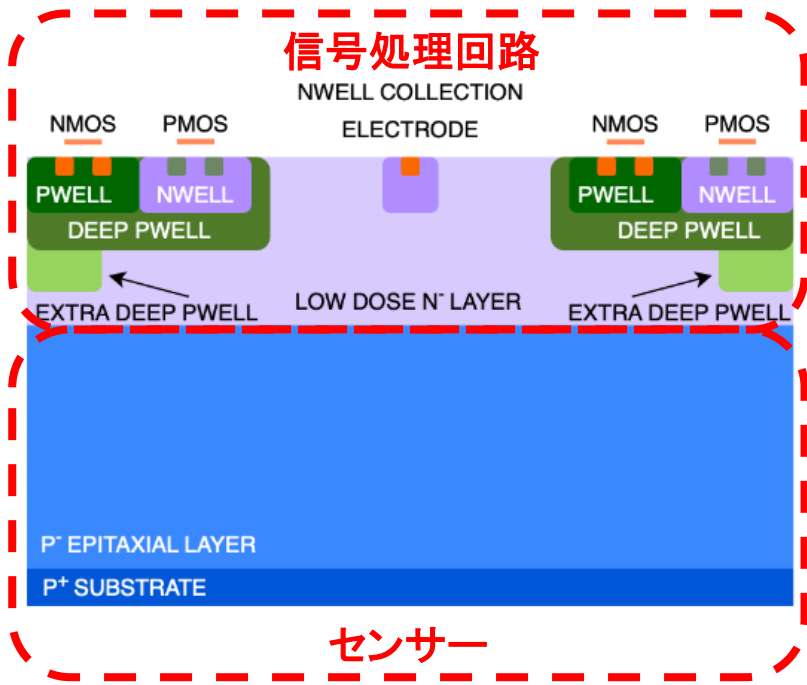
信号処理回路

NWELL COLLECTION ELECTRODE

NMOS

PMOS

PWELL

NWELL

DEEP PWELL

NMOS

PMOS

PWELL

NWELL

DEEP PWELL

EXTRA DEEP PWELL

LOW DOSE N$^-$ LAYER

EXTRA DEEP PWELL

P$^-$ EPITAXIAL LAYER

P$^+$ SUBSTRATE

センサー